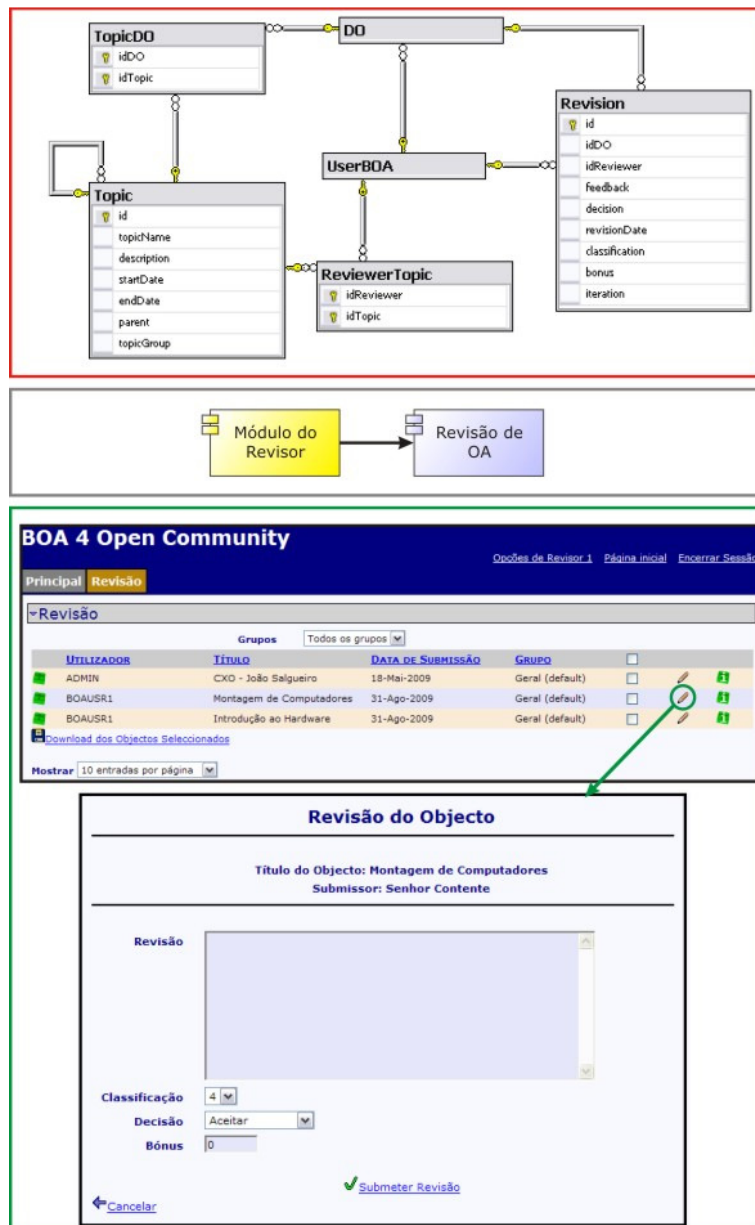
TopicDO
idDO
idTopic

DO

Revision
id
idDO
idReviewer
feedback
decision
revisionDate
classification
bonus
iteration

UserBOA

Topic
id
topicName
description
startDate
endDate
parent
topicGroup

ReviewerTopic
idReviewer
idTopic

Módulo do Revisor

Revisão de OA

BOA 4 Open Community

Opções de Revisor 1 Página inicial Encerrar Sessão

Principal Revisão

Revisão

Grupos Todos os grupos

| UTILIZADOR | TÍTULO | DATA DE SUBMISSÃO | GRUPO |
|---|---|---|---|
| ADMIN | CXO - João Salgueiro | 18-Mai-2009 | Geral (default) |
| BOAUSR1 | Montagem de Computadores | 31-Ago-2009 | Geral (default) |
| BOAUSR1 | Introdução ao Hardware | 31-Ago-2009 | Geral (default) |

Download dos Objectos Seleccionados

Mostrar 10 entradas por página

Revisão do Objecto

Título do Objecto: Montagem de Computadores
Submissor: Senhor Contente

Revisão

Classificação 4
Decisão Aceitar
Bónus 0

Submeter Revisão

Cancelar